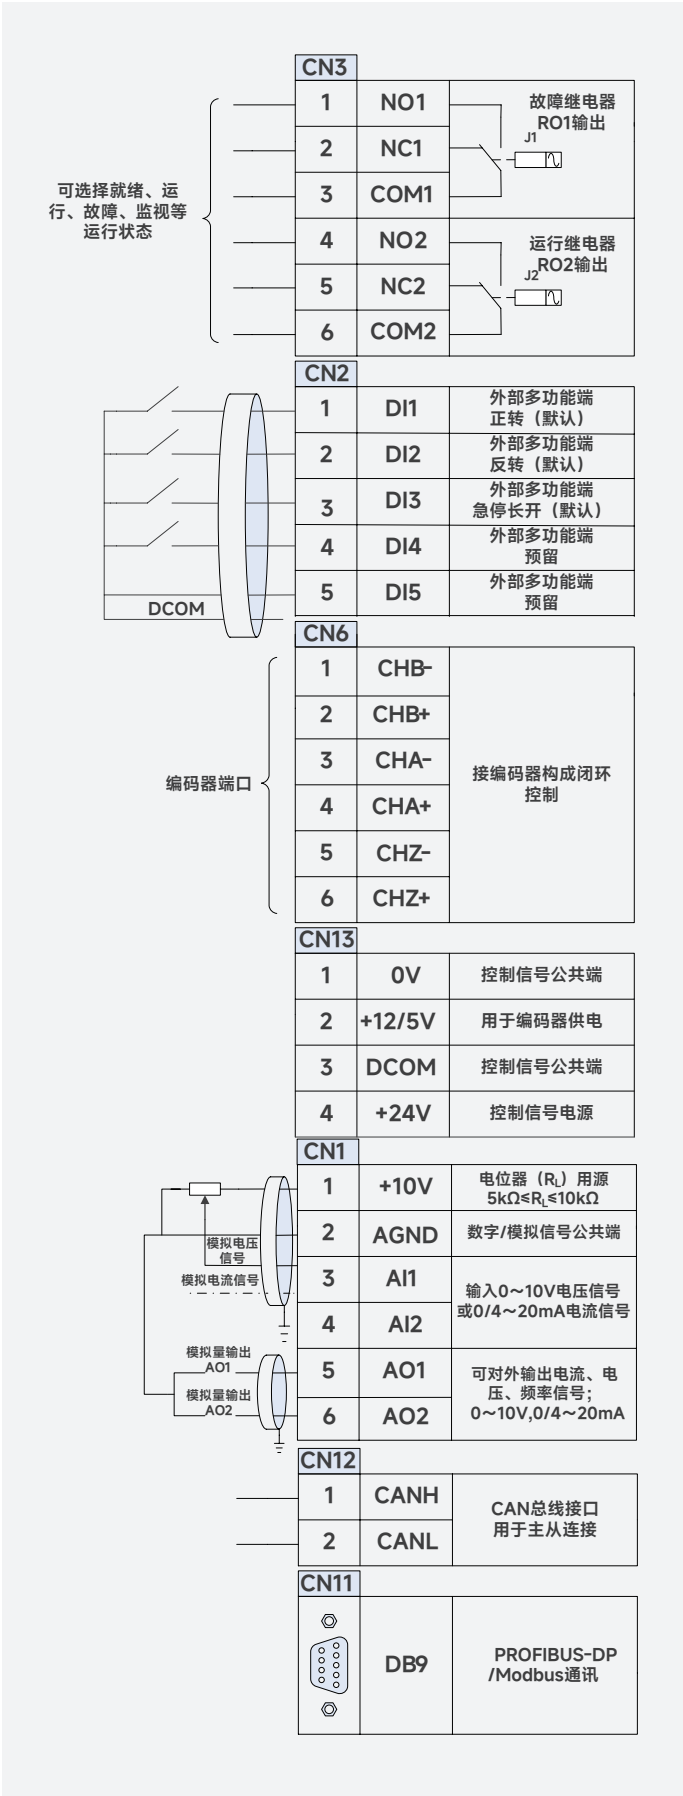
CN3

可选择就绪、运行、故障、监视等运行状态

| 1 | NO1 | 故障继电器 RO1输出 |
|---|---|---|
| 2 | NC1 | |
| 3 | COM1 | |
| 4 | NO2 | 运行继电器 RO2输出 |
| 5 | NC2 | |
| 6 | COM2 | |

J1
J2

CN2

| 1 | DI1 | 外部多功能端 正转（默认） |
|---|---|---|
| 2 | DI2 | 外部多功能端 反转（默认） |
| 3 | DI3 | 外部多功能端 急停长开（默认） |
| 4 | DI4 | 外部多功能端 预留 |
| 5 | DI5 | 外部多功能端 预留 |

DCOM

CN6

编码器端口

| 1 | CHB- | 接编码器构成闭环控制 |
|---|---|---|
| 2 | CHB+ | |
| 3 | CHA- | |
| 4 | CHA+ | |
| 5 | CHZ- | |
| 6 | CHZ+ | |

CN13

| 1 | 0V | 控制信号公共端 |
|---|---|---|
| 2 | +12/5V | 用于编码器供电 |
| 3 | DCOM | 控制信号公共端 |
| 4 | +24V | 控制信号电源 |

CN1

模拟电压信号
模拟电流信号
模拟量输出 AO1
模拟量输出 AO2

| 1 | +10V | 电位器（$R_L$）用源 5kΩ≤$R_L$≤10kΩ |
|---|---|---|
| 2 | AGND | 数字/模拟信号公共端 |
| 3 | AI1 | 输入0～10V电压信号或0/4～20mA电流信号 |
| 4 | AI2 | |
| 5 | AO1 | 可对外输出电流、电压、频率信号；0～10V,0/4～20mA |
| 6 | AO2 | |

CN12

| 1 | CANH | CAN总线接口 用于主从连接 |
|---|---|---|
| 2 | CANL | |

CN11

| | DB9 | PROFIBUS-DP /Modbus通讯 |
|---|---|---|